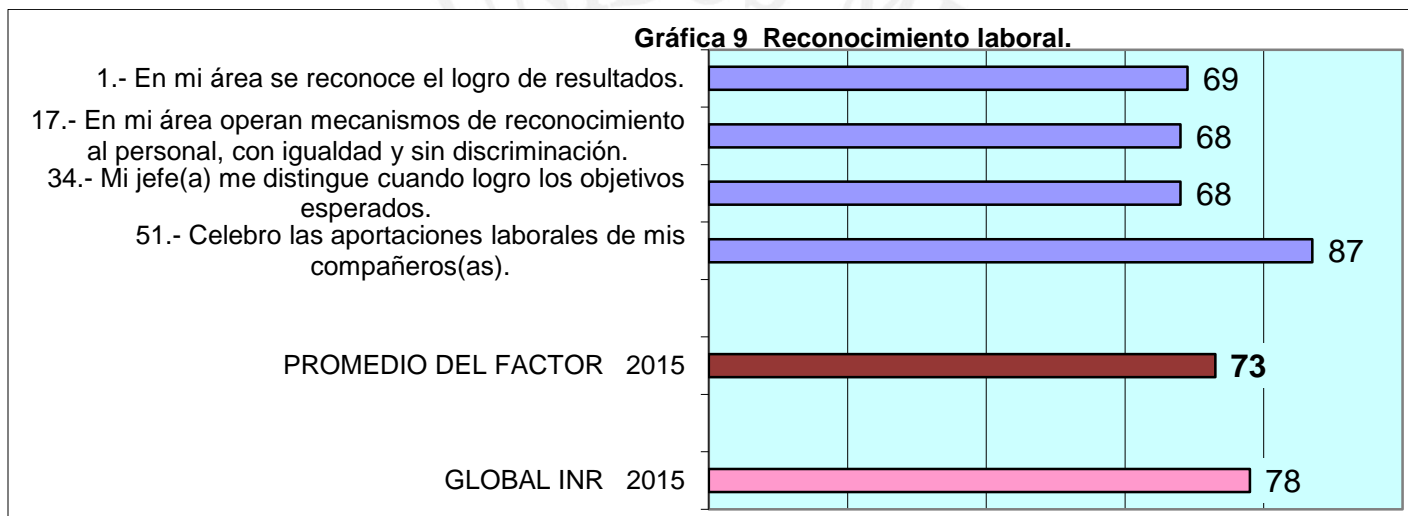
Gráfica 9 Reconocimiento laboral.

1.- En mi área se reconoce el logro de resultados.

69

17.- En mi área operan mecanismos de reconocimiento al personal, con igualdad y sin discriminación.

68

34.- Mi jefe(a) me distingue cuando logro los objetivos esperados.

68

51.- Celebro las aportaciones laborales de mis compañeros(as).

87

PROMEDIO DEL FACTOR 2015

73

GLOBAL INR 2015

78